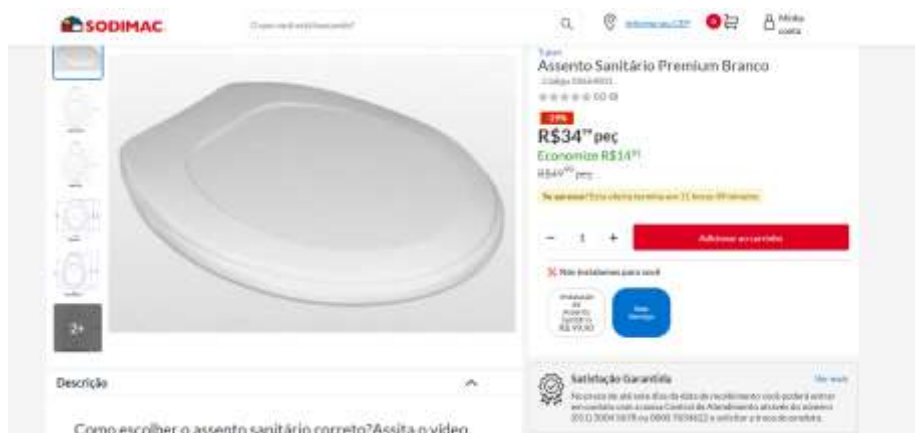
SODIMAC

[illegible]

Minha conta

Tupan

Assento Sanitário Premium Branco

Código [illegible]

(0)

-29%

R$34$^{99}$ peç

Economize R$14$^{91}$

R$49$^{90}$ peç

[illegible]

- 1 +

Adicionar ao carrinho

Nós instalamos para você

Instalação de Assento Sanitário R$ 99,90

Não, obrigado

2+

Descrição

Satisfação Garantida

Ver mais

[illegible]

Como escolher o assento sanitário correto?Assita o vídeo